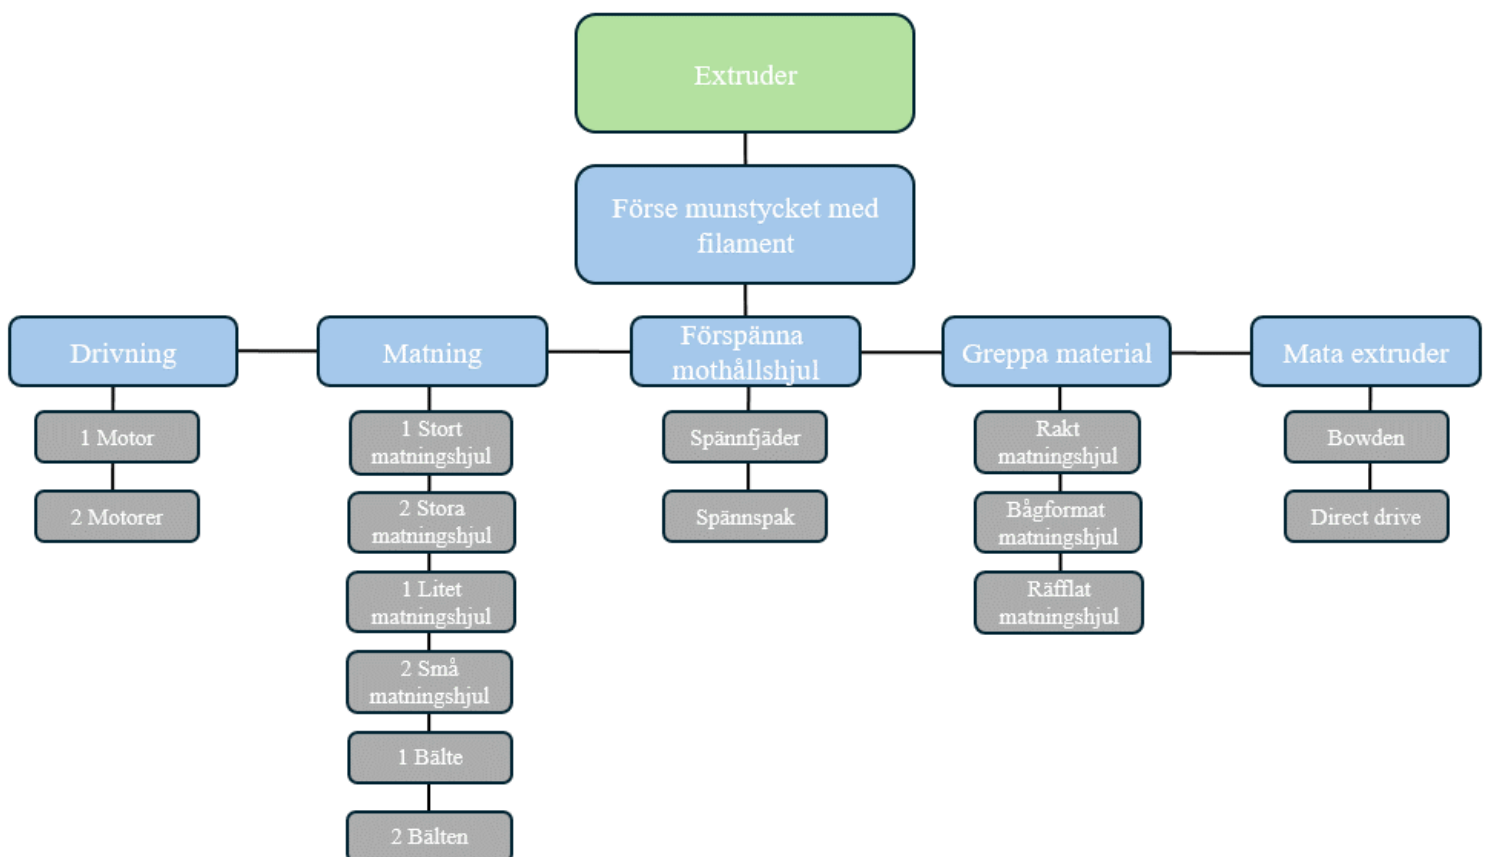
Extruder

Förse munstycket med filament

Drivning

1 Motor

2 Motorer

Matning

1 Stort matningshjul

2 Stora matningshjul

1 Litet matningshjul

2 Små matningshjul

1 Bälte

2 Bälten

Förspänna mothållshjul

Spännfjäder

Spännspak

Greppa material

Rakt matningshjul

Bågformat matningshjul

Räfflat matningshjul

Mata extruder

Bowden

Direct drive